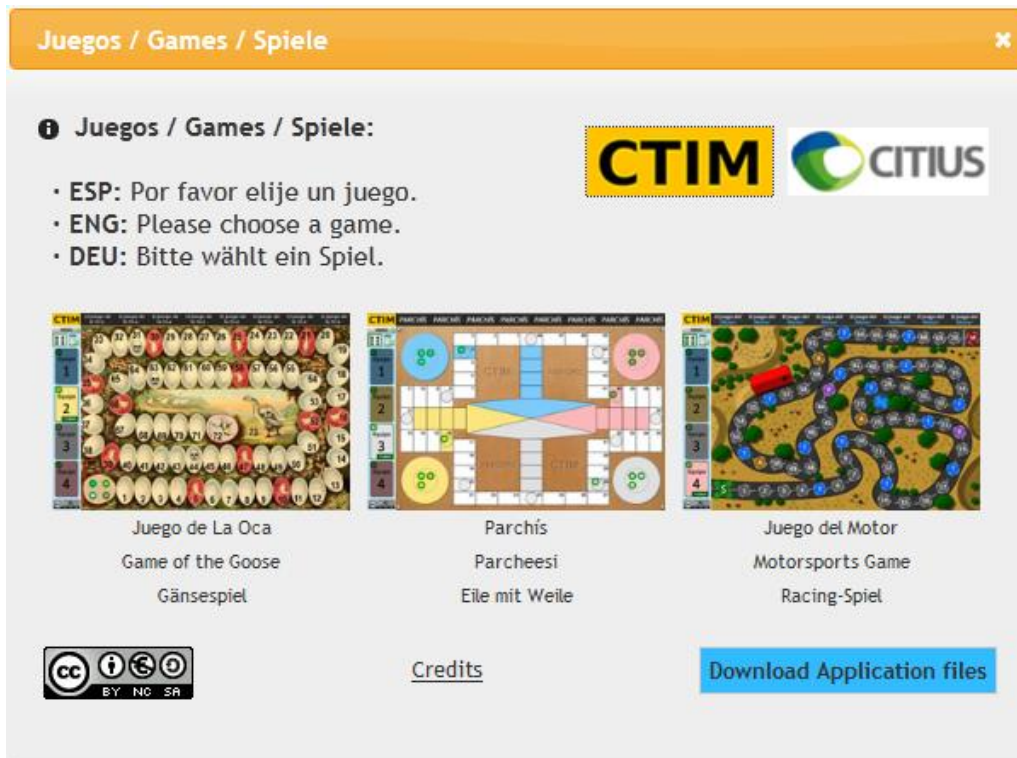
Juegos / Games / Spiele

×

Juegos / Games / Spiele:

CTIM CITIUS

· ESP: Por favor elije un juego.
· ENG: Please choose a game.
· DEU: Bitte wählt ein Spiel.

Juego de La Oca
Game of the Goose
Gänsespiel

Parchís
Parcheesi
Eile mit Weile

Juego del Motor
Motorsports Game
Racing-Spiel

cc BY NC SA

Credits

Download Application files